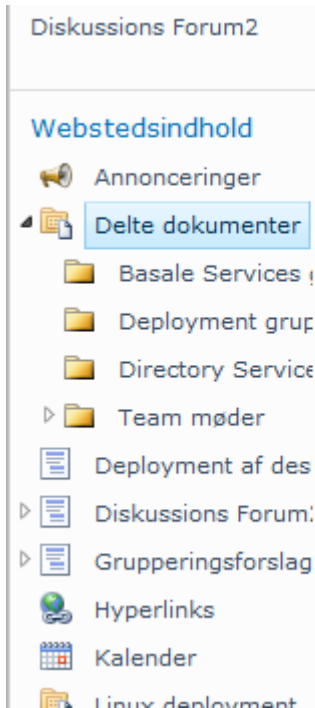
Diskussions Forum2

Webstedsindhold

Annonceringer

Delte dokumenter

Basale Services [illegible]

Deployment grup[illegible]

Directory Service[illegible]

Team møder

Deployment af des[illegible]

Diskussions Forum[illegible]

Grupperingsforslag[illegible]

Hyperlinks

Kalender

Linux deployment